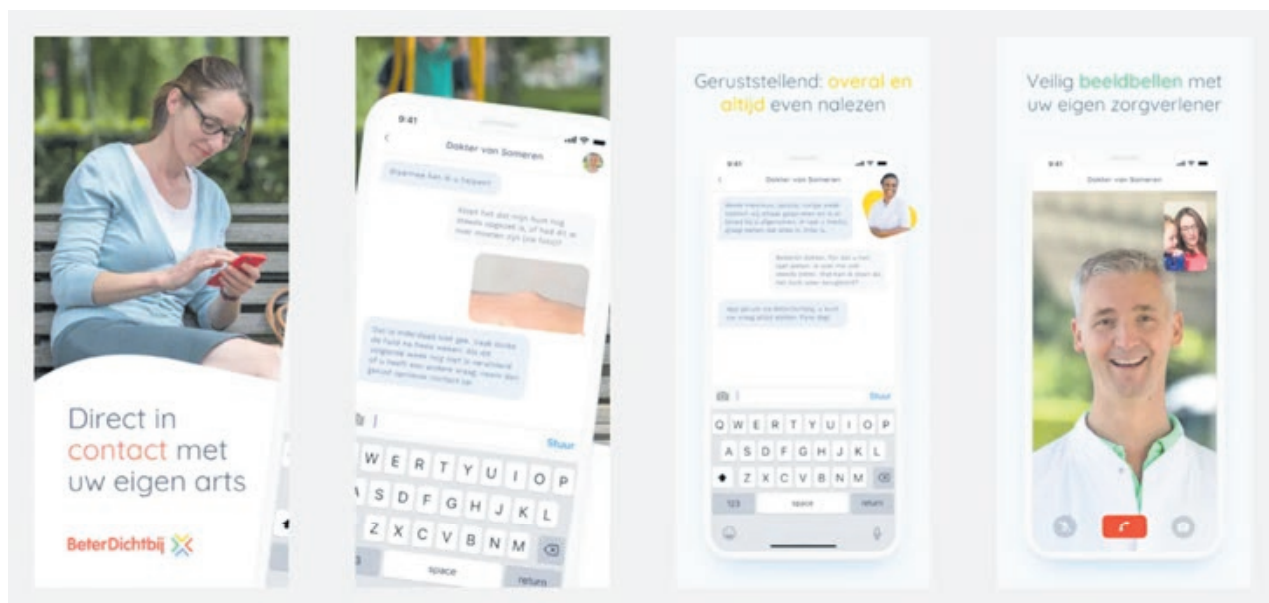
Direct in contact met uw eigen arts

BeterDichtbij

9:41

Dokter van Someren

Eczeem kan ik u helpen?

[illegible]

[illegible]

Stuur

Q W E R T Y U I O P
A S D F G H J K L
Z X C V B N M

space

return

Geruststellend: overal en altijd even nalezen

9:41

Dokter van Someren

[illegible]

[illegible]

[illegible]

Stuur

Q W E R T Y U I O P
A S D F G H J K L
Z X C V B N M

123

space

return

Veilig beeldbellen met uw eigen zorgverlener

9:41

Dokter van Someren